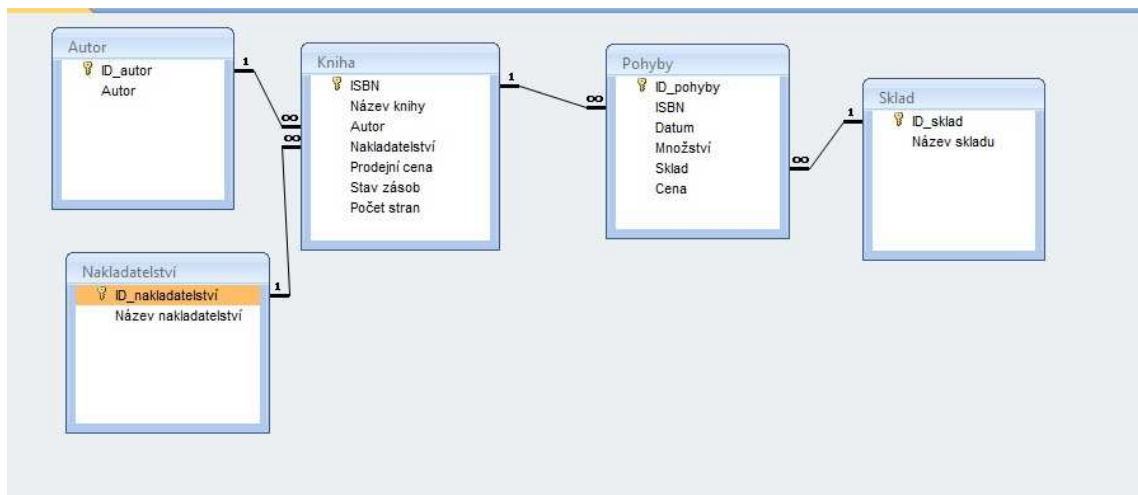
Autor
ID_autor
Autor

Kniha
ISBN
Název knihy
Autor
Nakladatelství
Prodejní cena
Stav zásob
Počet stran

Pohyby
ID_pohyby
ISBN
Datum
Množství
Sklad
Cena

Sklad
ID_sklad
Název skladu

Nakladatelství
ID_nakladatelství
Název nakladatelství

1
∞
∞
1
1
∞
∞
1